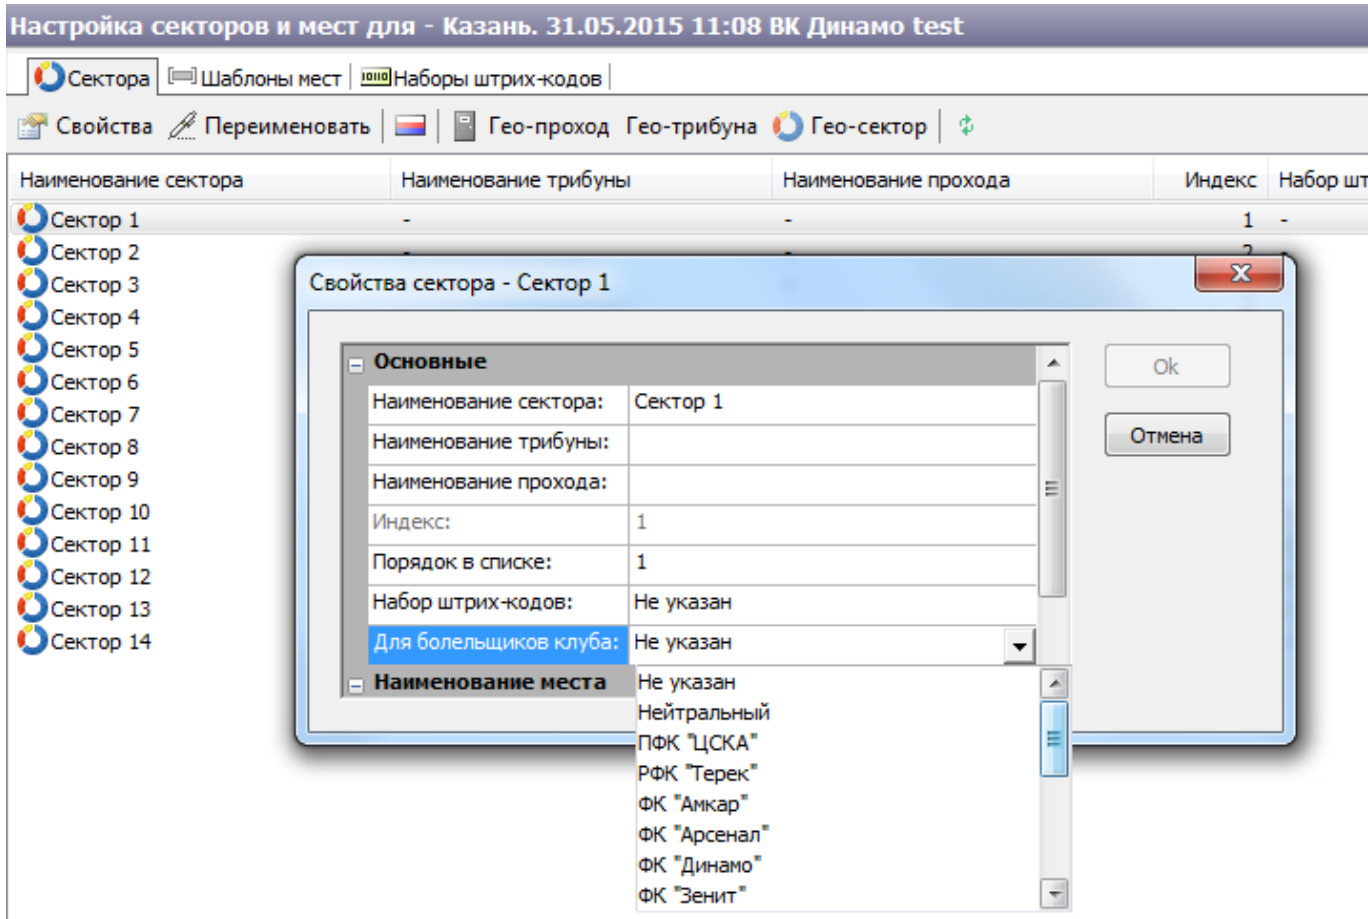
Настройка секторов и мест для - Казань. 31.05.2015 11:08 ВК Динамо test

Сектора | Шаблоны мест | Наборы штрих-кодов

Свойства | Переименовать | Гео-проход | Гео-трибуна | Гео-сектор

| Наименование сектора | Наименование трибуны | Наименование прохода | Индекс | Набор шт |
|---|---|---|---|---|
| Сектор 1 | - | - | 1 | - |
| Сектор 2 | | | 2 | |
| Сектор 3 | | | | |
| Сектор 4 | | | | |
| Сектор 5 | | | | |
| Сектор 6 | | | | |
| Сектор 7 | | | | |
| Сектор 8 | | | | |
| Сектор 9 | | | | |
| Сектор 10 | | | | |
| Сектор 11 | | | | |
| Сектор 12 | | | | |
| Сектор 13 | | | | |
| Сектор 14 | | | | |

Свойства сектора - Сектор 1

Основные

| | |
|---|---|
| Наименование сектора: | Сектор 1 |
| Наименование трибуны: | |
| Наименование прохода: | |
| Индекс: | 1 |
| Порядок в списке: | 1 |
| Набор штрих-кодов: | Не указан |
| Для болельщиков клуба: | Не указан |

Наименование места

Не указан
Нейтральный
ПФК "ЦСКА"
РФК "Терек"
ФК "Амкар"
ФК "Арсенал"
ФК "Динамо"
ФК "Зенит"

Ok
Отмена